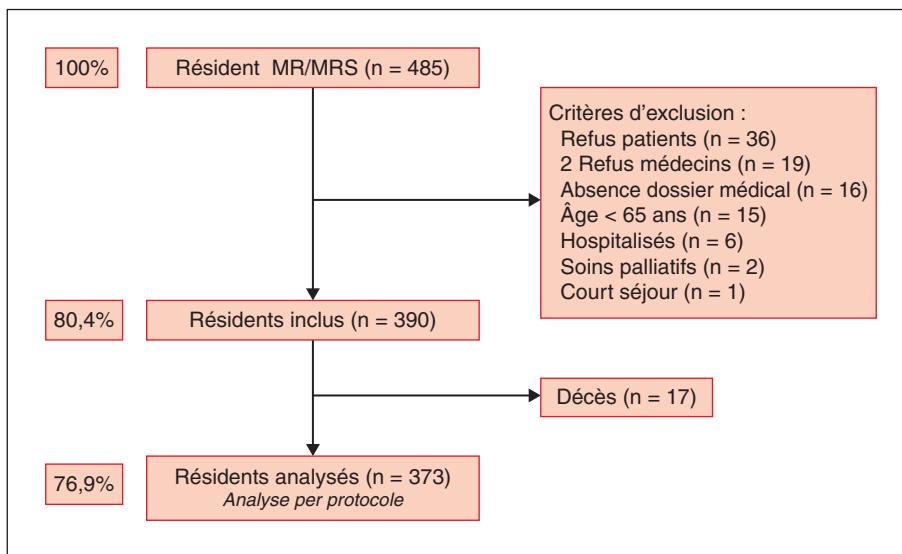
100%

Résident MR/MRS (n = 485)

Critères d'exclusion :
Refus patients (n = 36)
2 Refus médecins (n = 19)
Absence dossier médical (n = 16)
Âge < 65 ans (n = 15)
Hospitalisés (n = 6)
Soins palliatifs (n = 2)
Court séjour (n = 1)

80,4%

Résidents inclus (n = 390)

Décès (n = 17)

76,9%

Résidents analysés (n = 373)
Analyse per protocole